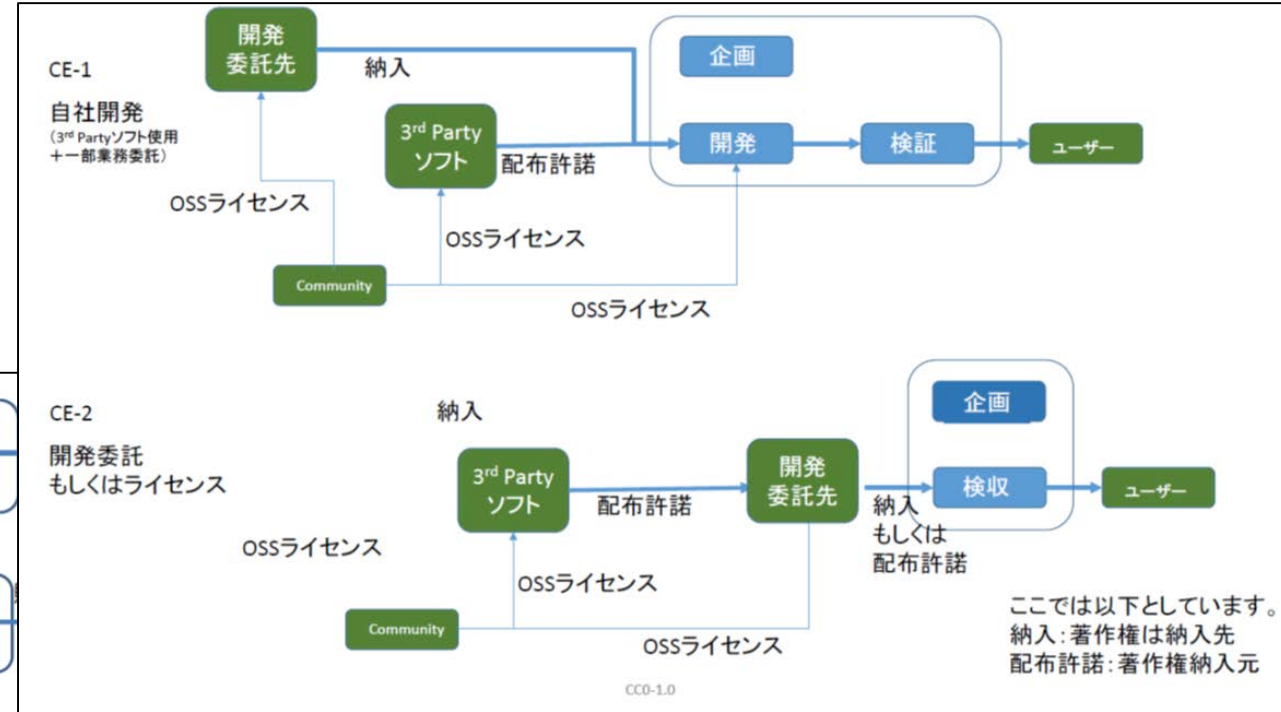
CE-1

自社開発
（3$^{rd}$ Partyソフト使用
＋一部業務委託）

開発
委託先

納入

企画

3$^{rd}$ Party
ソフト

配布許諾

開発

検証

ユーザー

OSSライセンス

OSSライセンス

Community

OSSライセンス

CE-2

開発委託
もしくはライセンス

納入

企画

3$^{rd}$ Party
ソフト

配布許諾

開発
委託先

納入
もしくは
配布許諾

検収

ユーザー

OSSライセンス

OSSライセンス

Community

OSSライセンス

ここでは以下としています。
納入：著作権は納入先
配布許諾：著作権納入元

CC0-1.0